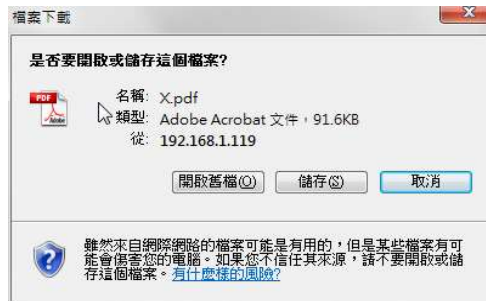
檔案下載

是否要開啟或儲存這個檔案?

PDF

名稱: X.pdf
類型: Adobe Acrobat 文件，91.6KB
從: 192.168.1.119

開啟舊檔(O) 儲存(S) 取消

雖然來自網際網路的檔案可能是有用的，但是某些檔案有可能會傷害您的電腦。如果您不信任其來源，請不要開啟或儲存這個檔案。有什麼樣的風險?